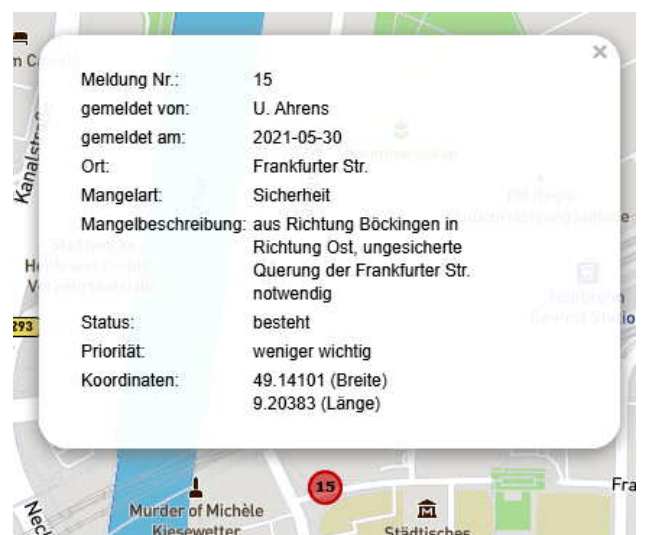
n C

×

| | |
|---|---|
| Meldung Nr.: | 15 |
| gemeldet von: | U. Ahrens |
| gemeldet am: | 2021-05-30 |
| Ort: | Frankfurter Str. |
| Mangelart: | Sicherheit |
| Mangelbeschreibung: | aus Richtung Böckingen in Richtung Ost, ungesicherte Querung der Frankfurter Str. notwendig |
| Status: | besteht |
| Priorität: | weniger wichtig |
| Koordinaten: | 49.14101 (Breite) 9.20383 (Länge) |

Kanalstr.

293

Heilbronn Central Statio

15

Murder of Michèle Kiesewetter

Städtisches

Fra

Nec